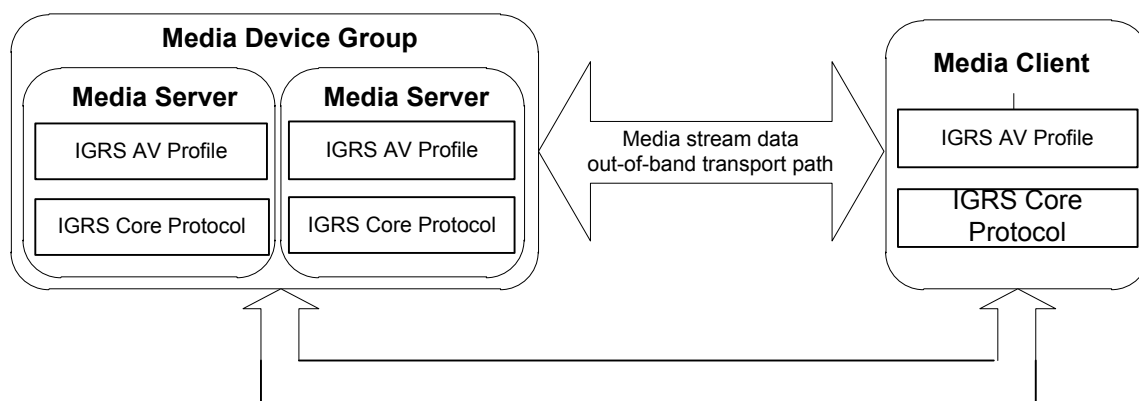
Media Device Group

Media Server
IGRS AV Profile
IGRS Core Protocol

Media Server
IGRS AV Profile
IGRS Core Protocol

Media stream data
out-of-band transport path

Media Client
IGRS AV Profile
IGRS Core Protocol